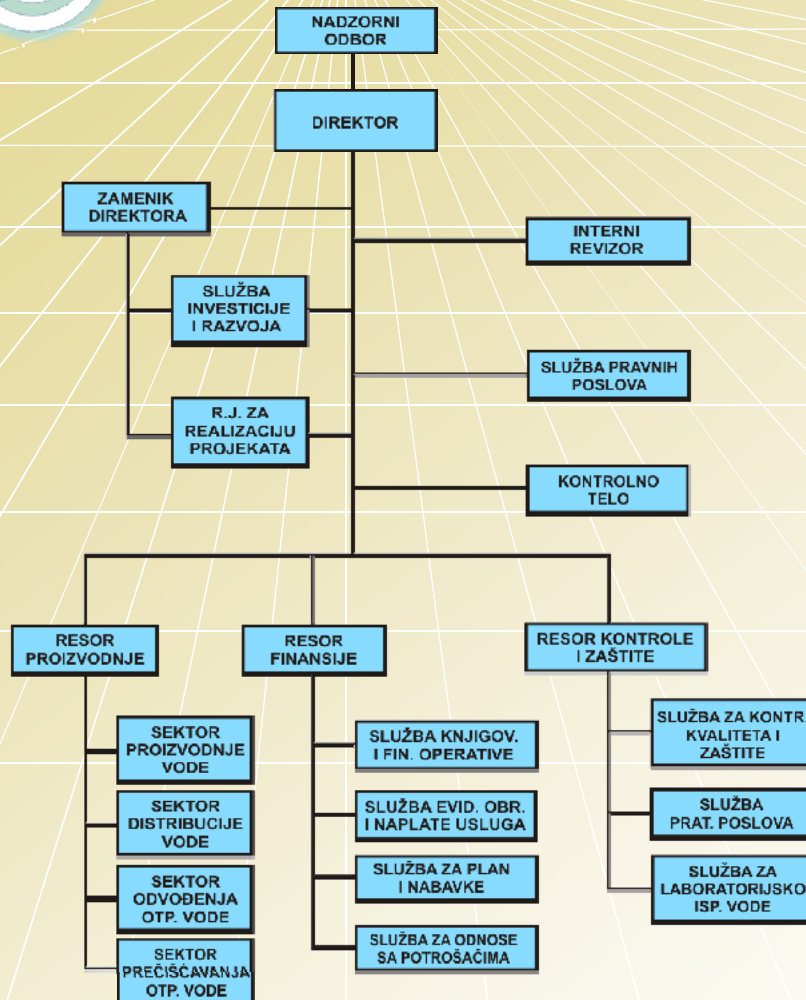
NADZORNI ODBOR

DIREKTOR

ZAMENIK DIREKTORA

INTERNI REVIZOR

SLUŽBA INVESTICIJE I RAZVOJA

SLUŽBA PRAVNIH POSLOVA

R.J. ZA REALIZACIJU PROJEKATA

KONTROLNO TELO

RESOR PROIZVODNJE

RESOR FINANSIJE

RESOR KONTROLE I ZAŠTITE

SEKTOR PROIZVODNJE VODE

SEKTOR DISTRIBUCIJE VODE

SEKTOR ODVOĐENJA OTP. VODE

SEKTOR PREČIŠĆAVANJA OTP. VODE

SLUŽBA KNJIGOV. I FIN. OPERATIVE

SLUŽBA EVID. OBR. I NAPLATE USLUGA

SLUŽBA ZA PLAN I NABAVKE

SLUŽBA ZA ODNOSE SA POTROŠAČIMA

SLUŽBA ZA KONTR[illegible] KVALITETA I ZAŠTITE

SLUŽBA PRAT. POSLOVA

SLUŽBA ZA LABORATORIJSKO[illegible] ISP. VODE